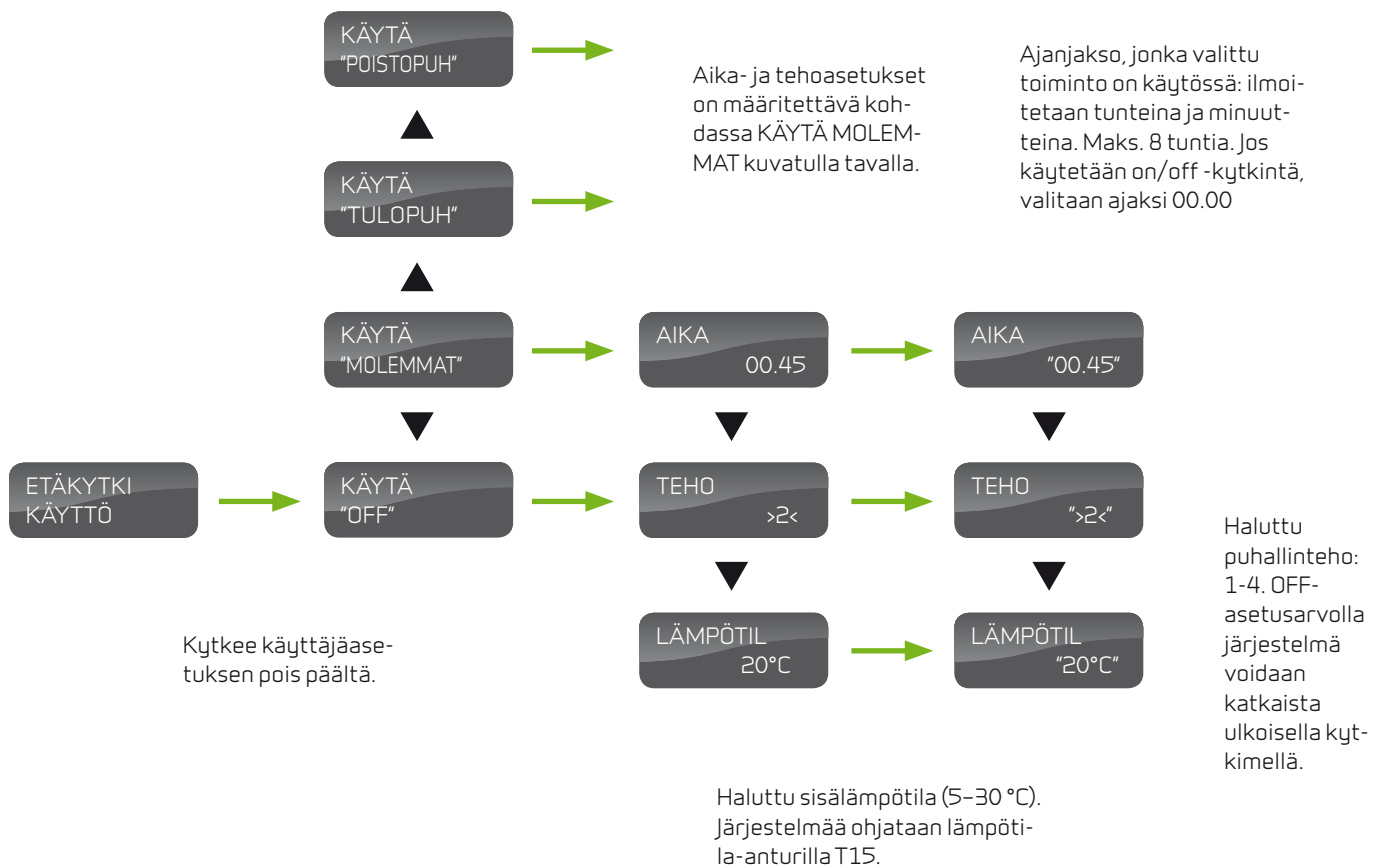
KÄYTÄ
"POISTOPUH"

Aika- ja tehoasetukset on määritettävä kohdassa KÄYTÄ MOLEMMAT kuvatulla tavalla.

Ajanjakso, jonka valittu toiminto on käytössä: ilmoitetaan tunteina ja minuutteina. Maks. 8 tuntia. Jos käytetään on/off -kytkintä, valitaan ajaksi 00.00

KÄYTÄ
"TULOPUH"

KÄYTÄ
"MOLEMMAT"

AIKA
00.45

AIKA
"00.45"

ETÄKYTKI
KÄYTTÖ

KÄYTÄ
"OFF"

TEHO
>2<

TEHO
">2<"

Haluttu puhallinteho: 1-4. OFF-asetusarvolla järjestelmä voidaan katkaista ulkoisella kytkimellä.

LÄMPÖTIL
20°C

LÄMPÖTIL
"20°C"

Kytkee käyttäjäasetuksen pois päältä.

Haluttu sisälämpötila (5–30 °C). Järjestelmää ohjataan lämpötila-anturilla T15.